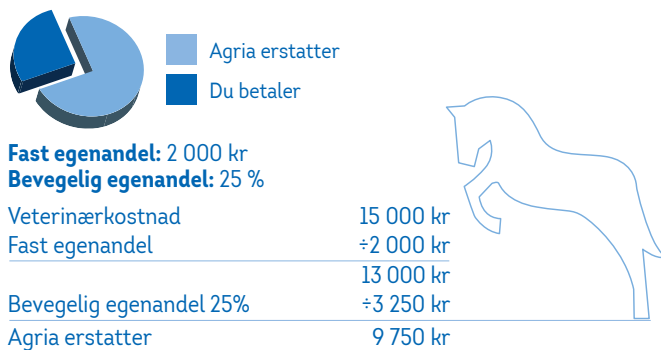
Agria erstatter
Du betaler

**Fast egenandel:** 2 000 kr
**Bevegelig egenandel:** 25 %

| | |
|---|---|
| Veterinærkostnad | 15 000 kr |
| Fast egenandel | ÷2 000 kr |
| | 13 000 kr |
| Bevegelig egenandel 25% | ÷3 250 kr |
| Agria erstatter | 9 750 kr |